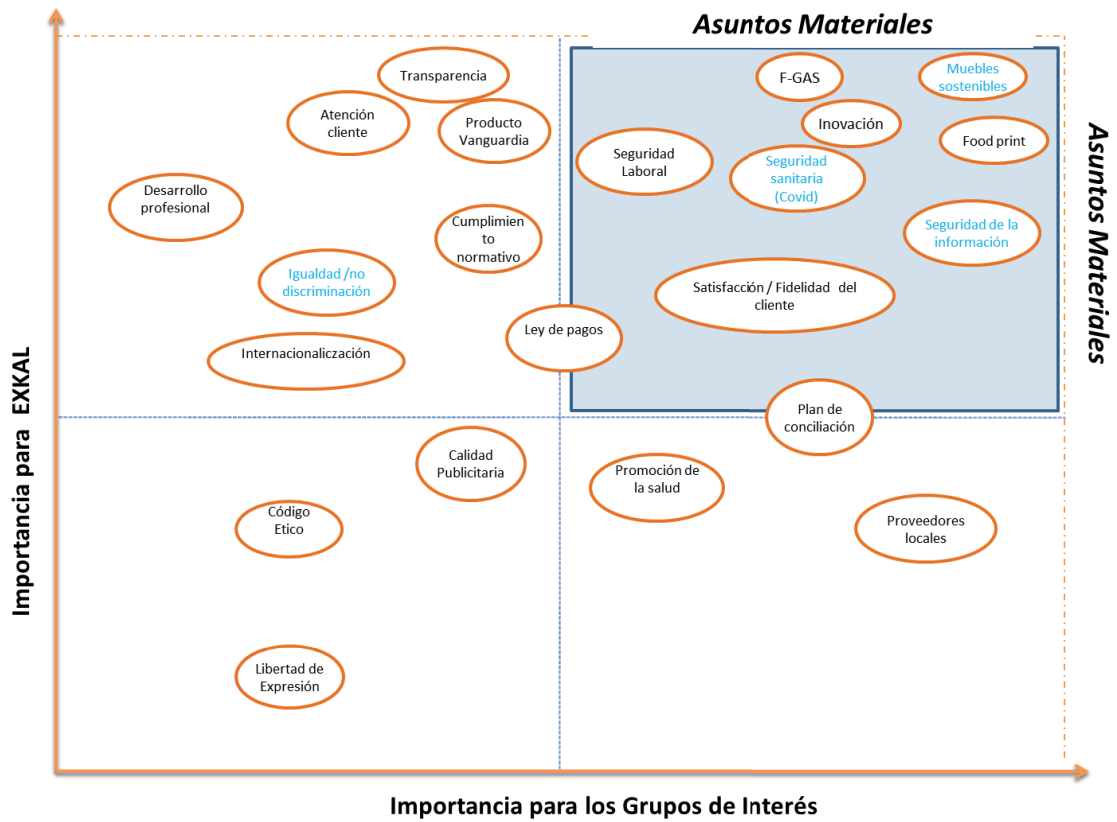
Asuntos Materiales

Asuntos Materiales

Transparencia

Atención cliente

Producto Vanguardia

Desarrollo profesional

Cumplimiento normativo

Igualdad /no discriminación

Internacionaliczación

Ley de pagos

F-GAS

Muebles sostenibles

Inovación

Food print

Seguridad Laboral

Seguridad sanitaria (Covid)

Seguridad de la información

Satisfacción / Fidelidad del cliente

Plan de conciliación

Calidad Publicitaria

Promoción de la salud

Código Etico

Proveedores locales

Libertad de Expresión

Importancia para EXKAL

Importancia para los Grupos de Interés